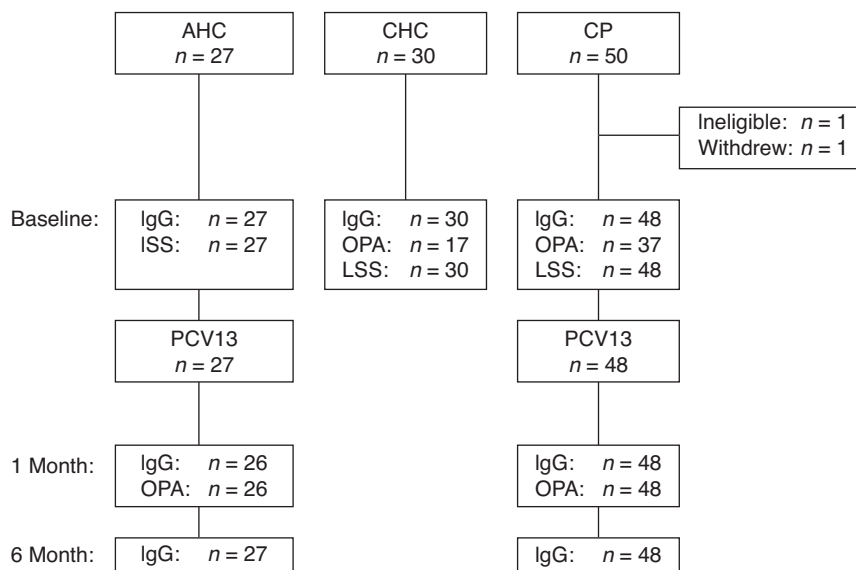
AHC
$n = 27$

CHC
$n = 30$

CP
$n = 50$

Ineligible: $n = 1$
Withdrew: $n = 1$

Baseline:

IgG: $n = 27$
lSS: $n = 27$

IgG: $n = 30$
OPA: $n = 17$
LSS: $n = 30$

IgG: $n = 48$
OPA: $n = 37$
LSS: $n = 48$

PCV13
$n = 27$

PCV13
$n = 48$

1 Month:

IgG: $n = 26$
OPA: $n = 26$

IgG: $n = 48$
OPA: $n = 48$

6 Month:

IgG: $n = 27$

IgG: $n = 48$